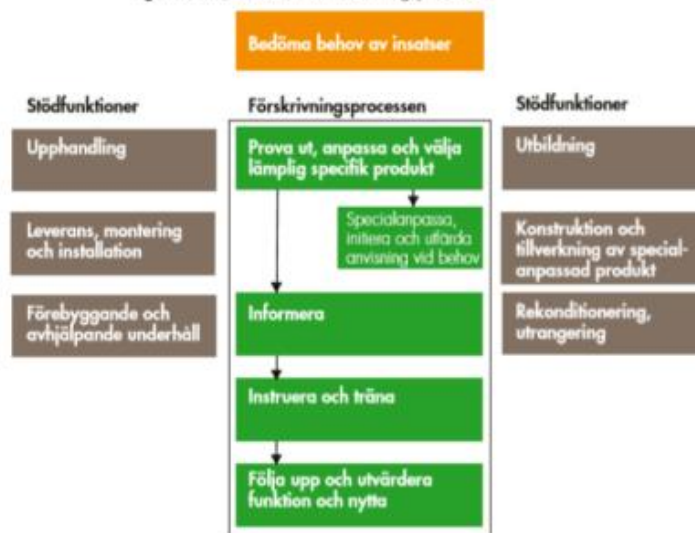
Bedöma behov av insatser

Stödfunktioner

Upphandling

Leverans, montering och installation

Förebyggande och avhjälpande underhåll

Förskrivningsprocessen

Prova ut, anpassa och välja lämplig specifik produkt

Specialanpassa, initiera och utfärda anvisning vid behov

Informera

Instruera och träna

Följa upp och utvärdera funktion och nytta

Stödfunktioner

Utbildning

Konstruktion och tillverkning av specialanpassad produkt

Rekonditionering, utrangering